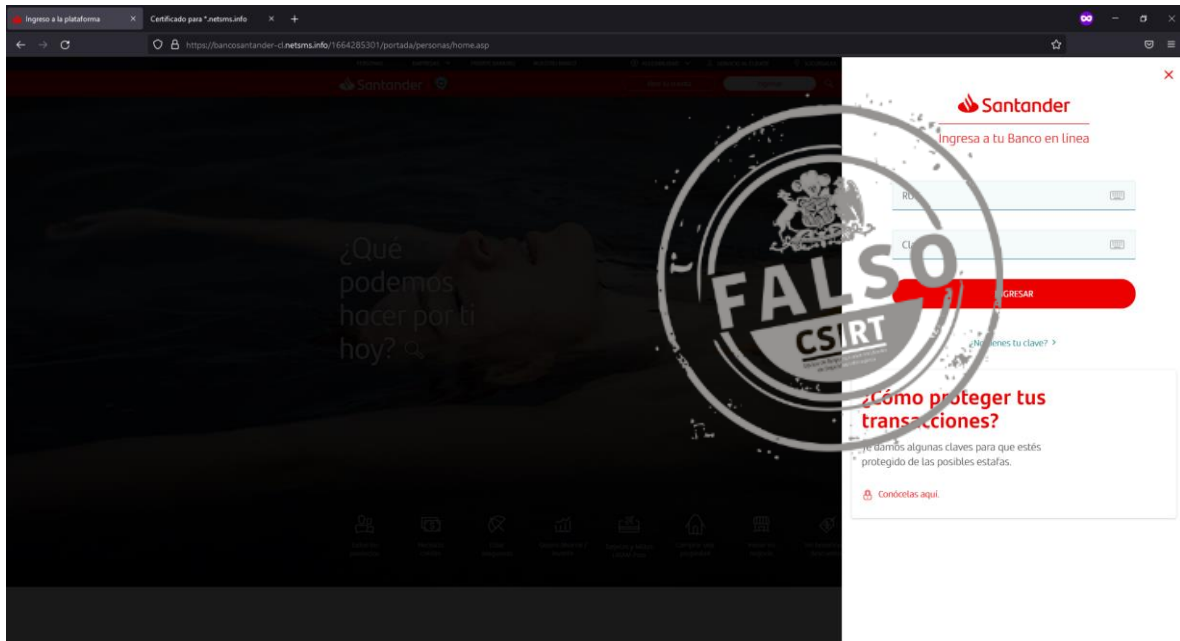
Ingreso a la plataforma
Certificado para *.netsms.info
https://bancosantander-cl.netsms.info/1664285301/portada/personas/home.asp

Santander

¿Qué podemos hacer por ti hoy?

Santander
Ingresa a tu Banco en línea

RU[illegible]
Cl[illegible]
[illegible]GRESAR
¿No tienes tu clave? >

FALSO
CSIRT

¿Cómo p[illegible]oteger tus trans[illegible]cciones?
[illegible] damos algunas claves para que estés protegido de las posibles estafas.
Conócelas aquí